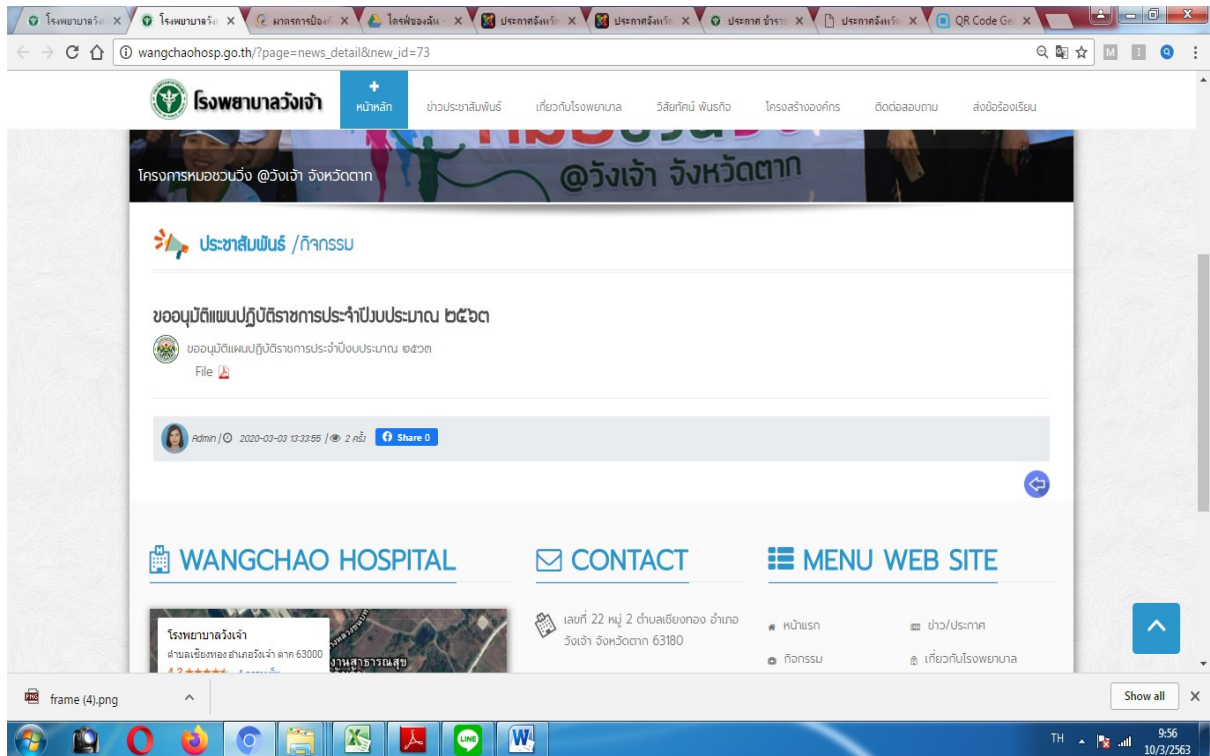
โรงพยาบาลวังเ × | โรงพยาบาลวังเ × | มาตรการป้องกั × | ไดรฟ์ของฉัน × | ประกาศจังหวัด × | ประกาศจังหวัด × | ประกาศ ข้าราช × | ประกาศจังหวัด × | QR Code Ge ×

wangchaohosp.go.th/?page=news_detail&new_id=73

M I

โรงพยาบาลวังเจ้า

หน้าหลัก | ข่าวประชาสัมพันธ์ | เกี่ยวกับโรงพยาบาล | วิสัยทัศน์ พันธกิจ | โครงสร้างองค์กร | ติดต่อสอบถาม | ส่งข้อร้องเรียน

โครงการหมอชวนวิ่ง @วังเจ้า จังหวัดตาก

@วังเจ้า จังหวัดตาก

ประชาสัมพันธ์ /กิจกรรม

ขออนุมัติแผนปฏิบัติราชการประจำปีงบประมาณ ๒๕๖๓

ขออนุมัติแผนปฏิบัติราชการประจำปีงบประมาณ ๒๕๖๓

File

Admin | 2020-03-03 13:33:55 | 2 ครั้ง Share 0

WANGCHAO HOSPITAL

โรงพยาบาลวังเจ้า
ตำบลเชียงทอง อำเภอวังเจ้า ตาก 63000
4.3 ★★★★★ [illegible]
งานสาธารณสุข

CONTACT

เลขที่ 22 หมู่ 2 ตำบลเชียงทอง อำเภอวังเจ้า จังหวัดตาก 63180

MENU WEB SITE

หน้าแรก
ข่าว/ประกาศ
กิจกรรม
เกี่ยวกับโรงพยาบาล

frame (4).png

Show all

TH 9:56 10/3/2563